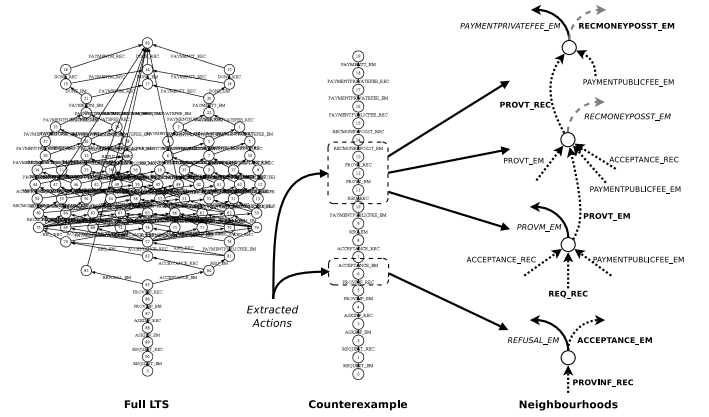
Full LTS

Extracted Actions

Counterexample

PAYMENTPRIVATEFEE_EM
RECMONEYPOSST_EM
PAYMENTPUBLICFEE_EM
PROVT_REC
RECMONEYPOSST_EM
PROVT_EM
ACCEPTANCE_REC
PAYMENTPUBLICFEE_EM
PROVT_EM
PROVM_EM
ACCEPTANCE_REC
PAYMENTPUBLICFEE_EM
REQ_REC
REFUSAL_EM
ACCEPTANCE_EM
PROVINF_REC

Neighbourhoods